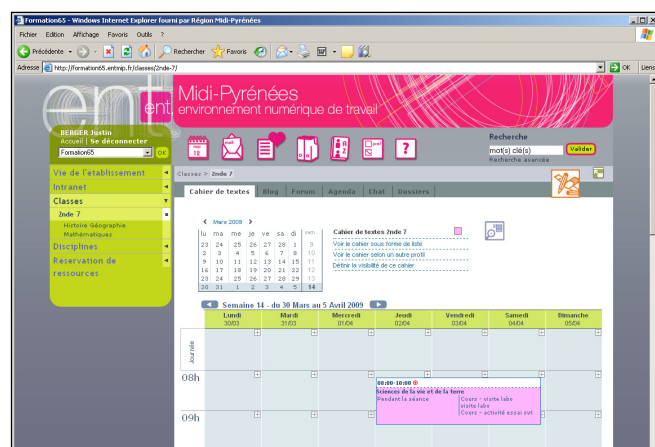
Formation65 - Windows Internet Explorer fourni par Région Midi-Pyrénées

Fichier Edition Affichage Favoris Outils ?

Précédente Rechercher Favoris

Adresse http://formation65.entmip.fr/classes/2nde-7/ OK Liens

ent ent Midi-Pyrénées environnement numérique de travail

BERGER Justin
Accueil | Se déconnecter
Formation65 OK

Recherche
mot(s) clé(s) Valider
Recherche avancée

Vie de l'établissement
Intranet
Classes
2nde 7
Histoire Géographie
Mathématiques
Disciplines
Réservation de ressources

Classes > 2nde 7

Cahier de textes Blog Forum Agenda Chat Dossiers

< Mars 2009 >

| lu | ma | me | je | ve | sa | di | sem |
|---|---|---|---|---|---|---|---|
| 23 | 24 | 25 | 26 | 27 | 28 | 1 | 9 |
| 2 | 3 | 4 | 5 | 6 | 7 | 8 | 10 |
| 9 | 10 | 11 | 12 | 13 | 14 | 15 | 11 |
| 16 | 17 | 18 | 19 | 20 | 21 | 22 | 12 |
| 23 | 24 | 25 | 26 | 27 | 28 | 29 | 13 |
| 30 | 31 | 1 | 2 | 3 | 4 | 5 | 14 |

Cahier de textes 2nde 7
Voir le cahier sous forme de liste
Voir le cahier selon un autre profil
Définir la visibilité de ce cahier

Semaine 14 - du 30 Mars au 5 Avril 2009

| | Lundi 30/03 | Mardi 31/03 | Mercredi 01/04 | Jeudi 02/04 | Vendredi 03/04 | Samedi 04/04 | Dimanche 05/04 |
|---|---|---|---|---|---|---|---|
| Journée | | | | | | | |
| 08h | | | | 08:00-10:00 Sciences de la vie et de la terre Pendant la séance Cours - visite labo visite labo Cours - activité essai pvt | | | |
| 09h | | | | | | | |